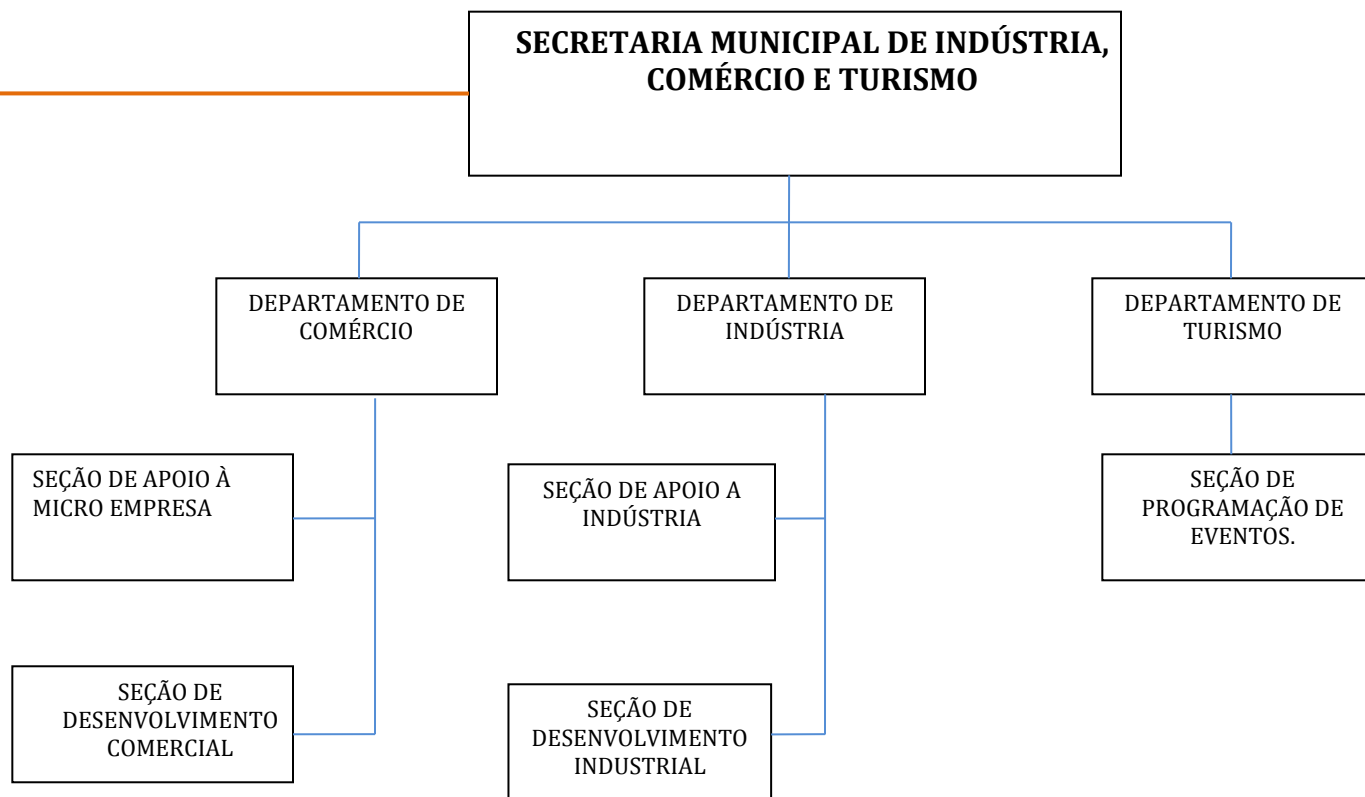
SECRETARIA MUNICIPAL DE INDÚSTRIA, COMÉRCIO E TURISMO

DEPARTAMENTO DE COMÉRCIO

DEPARTAMENTO DE INDÚSTRIA

DEPARTAMENTO DE TURISMO

SEÇÃO DE APOIO À MICRO EMPRESA

SEÇÃO DE DESENVOLVIMENTO COMERCIAL

SEÇÃO DE APOIO A INDÚSTRIA

SEÇÃO DE DESENVOLVIMENTO INDUSTRIAL

SEÇÃO DE PROGRAMAÇÃO DE EVENTOS.